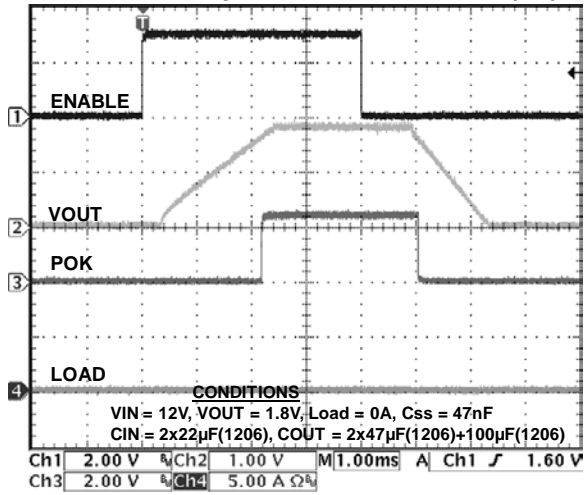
T

1 ENABLE

2 VOUT

3 POK

4 LOAD

CONDITIONS

VIN = 12V, VOUT = 1.8V, Load = 0A, Css = 47nF

CIN = 2x22µF(1206), COUT = 2x47µF(1206)+100µF(1206)

| Ch1 | 2.00 V | Ch2 | 1.00 V | M 1.00ms | A Ch1 ∫ 1.60 V |
|---|---|---|---|---|---|
| Ch3 | 2.00 V | Ch4 | 5.00 A Ω | | |